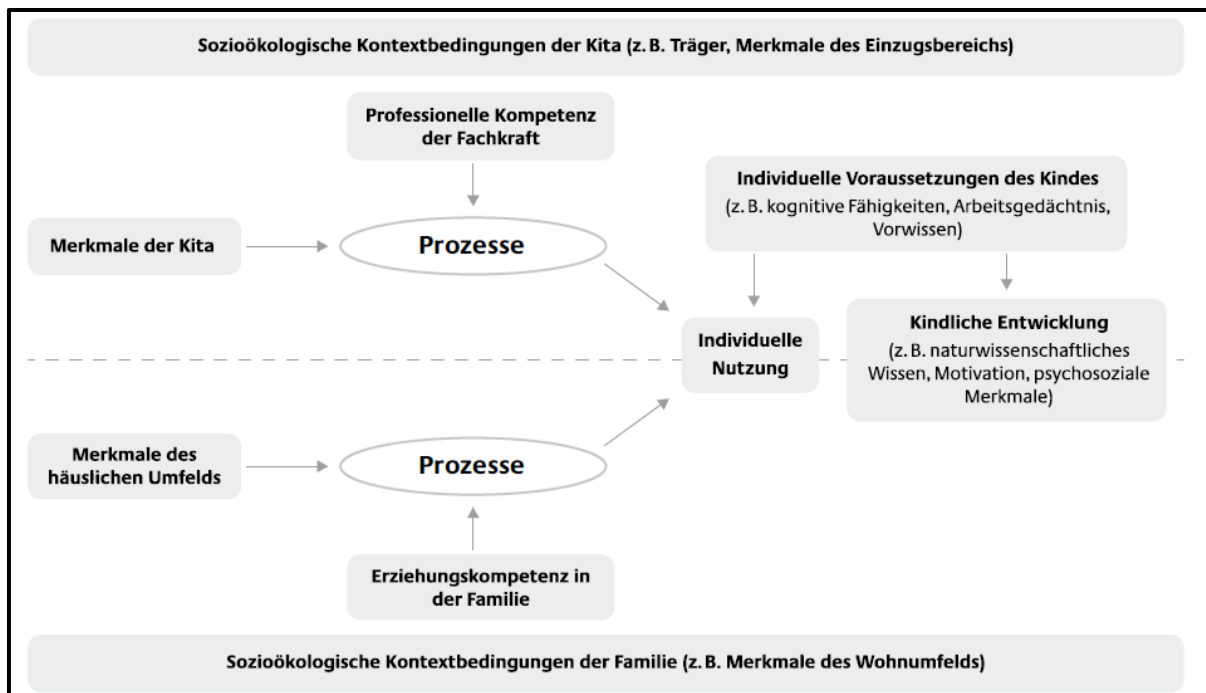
Sozioökologische Kontextbedingungen der Kita (z. B. Träger, Merkmale des Einzugsbereichs)

Professionelle Kompetenz der Fachkraft

Merkmale der Kita

Prozesse

Individuelle Voraussetzungen des Kindes (z. B. kognitive Fähigkeiten, Arbeitsgedächtnis, Vorwissen)

Individuelle Nutzung

Kindliche Entwicklung (z. B. naturwissenschaftliches Wissen, Motivation, psychosoziale Merkmale)

Merkmale des häuslichen Umfelds

Prozesse

Erziehungskompetenz in der Familie

Sozioökologische Kontextbedingungen der Familie (z. B. Merkmale des Wohnumfelds)